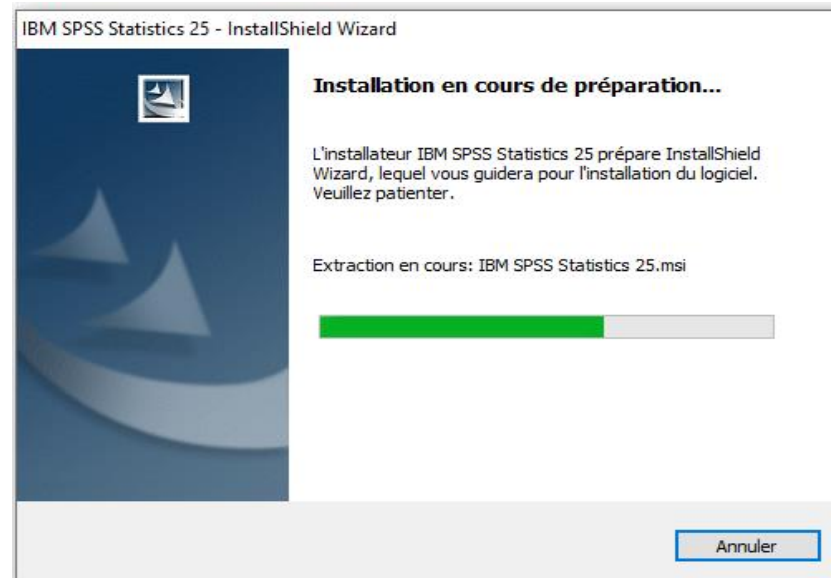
IBM SPSS Statistics 25 - InstallShield Wizard

Installation en cours de préparation...

L'installateur IBM SPSS Statistics 25 prépare InstallShield Wizard, lequel vous guidera pour l'installation du logiciel. Veuillez patienter.

Extraction en cours: IBM SPSS Statistics 25.msi

Annuler